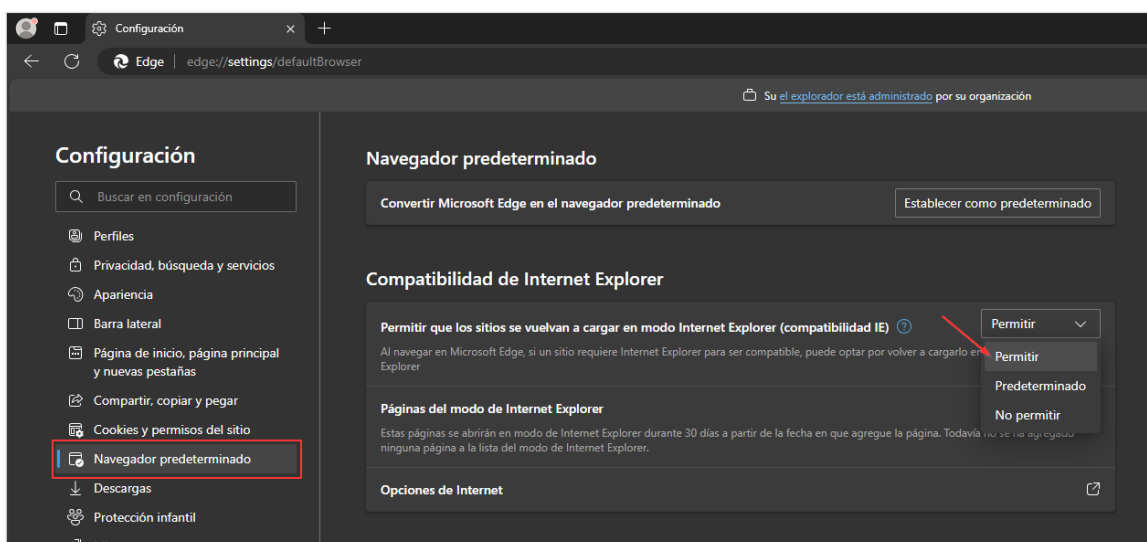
Configuración ×  +

Edge | edge://settings/defaultBrowser

Su el explorador está administrado por su organización

Configuración

Buscar en configuración

Perfiles
Privacidad, búsqueda y servicios
Apariencia
Barra lateral
Página de inicio, página principal y nuevas pestañas
Compartir, copiar y pegar
Cookies y permisos del sitio
Navegador predeterminado
Descargas
Protección infantil

Navegador predeterminado

Convertir Microsoft Edge en el navegador predeterminado
Establecer como predeterminado

Compatibilidad de Internet Explorer

Permitir que los sitios se vuelvan a cargar en modo Internet Explorer (compatibilidad IE)
Permitir
Al navegar en Microsoft Edge, si un sitio requiere Internet Explorer para ser compatible, puede optar por volver a cargarlo en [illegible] Explorer

Permitir
Predeterminado
No permitir

Páginas del modo de Internet Explorer
Estas páginas se abrirán en modo de Internet Explorer durante 30 días a partir de la fecha en que agregue la página. Todavía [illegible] ninguna página a la lista del modo de Internet Explorer.

Opciones de Internet